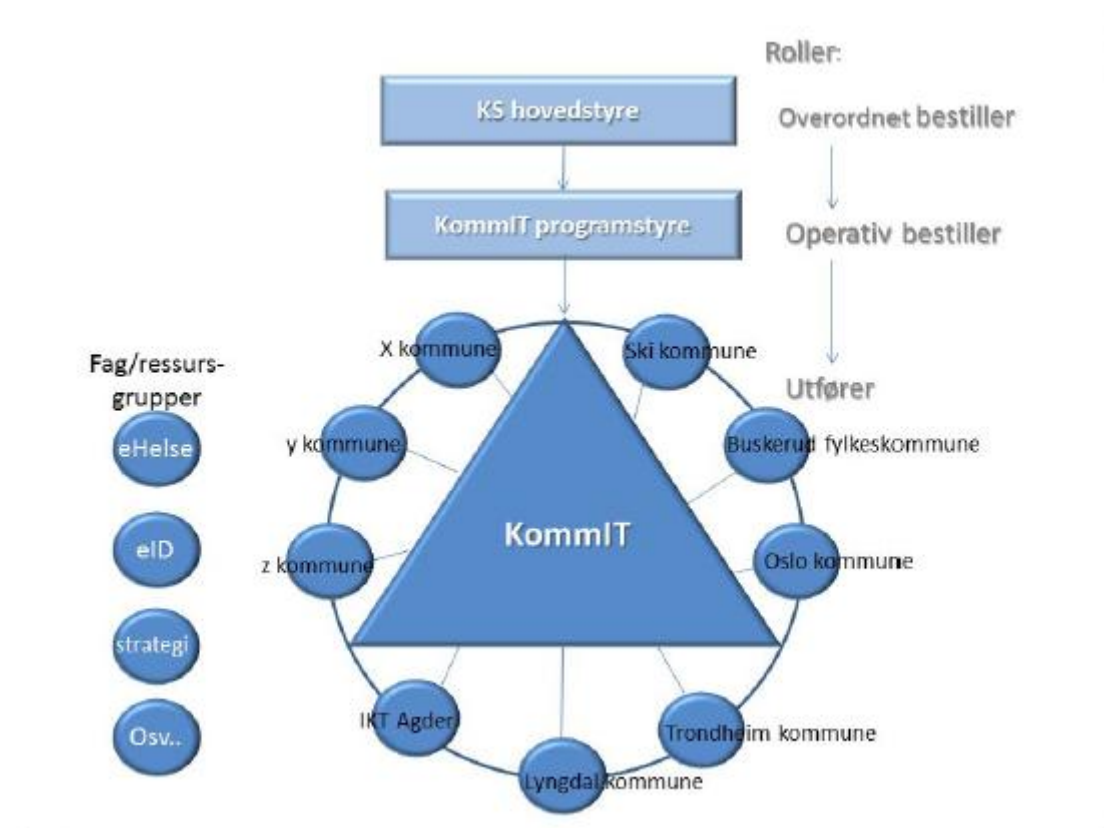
Roller:

KS hovedstyre

Overordnet bestiller

KommIT programstyre

Operativ bestiller

Utfører

Fag/ressurs-grupper

eHelse

eID

strategi

Osv..

X kommune

Ski kommune

y kommune

Buskerud fylkeskommune

KommIT

z kommune

Oslo kommune

IKT Agder

Trondheim kommune

Lyngdal kommune